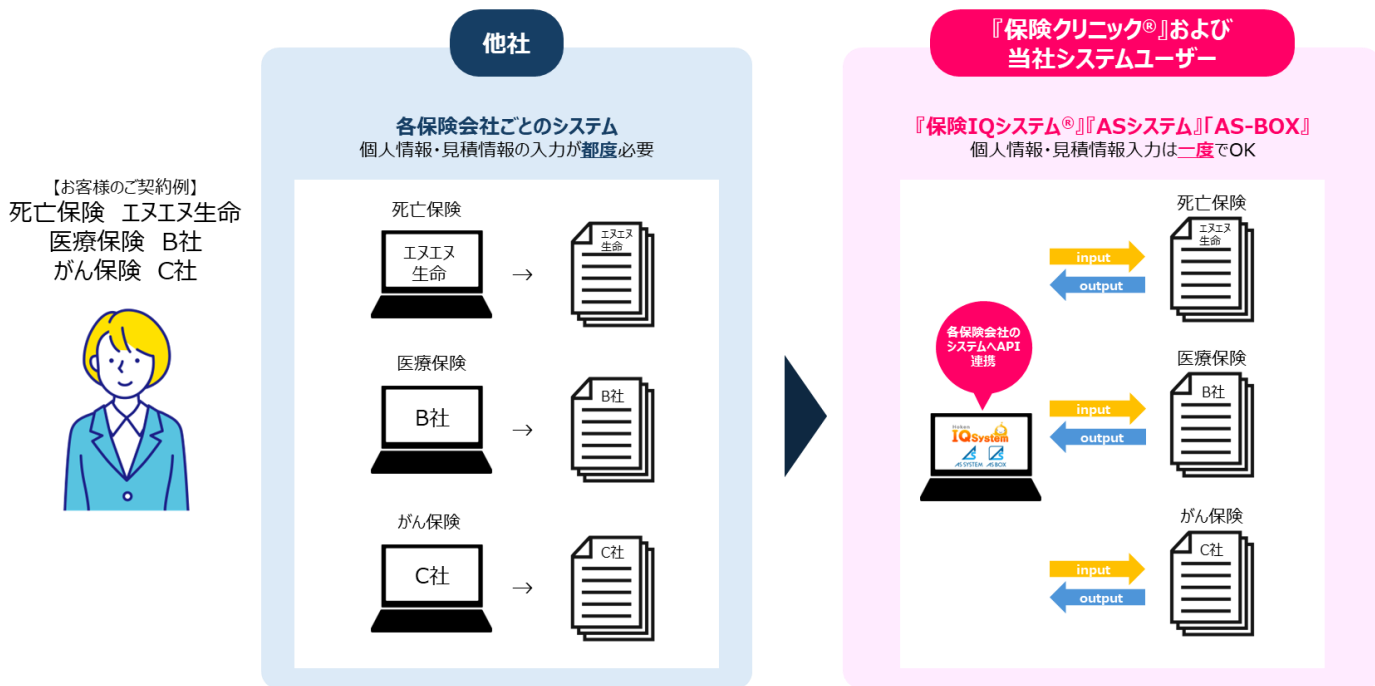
【お客様のご契約例】
死亡保険　エヌエヌ生命
医療保険　B社
がん保険　C社

他社

各保険会社ごとのシステム
個人情報・見積情報の入力が都度必要

死亡保険
エヌエヌ
生命
→
エヌエヌ
生命

医療保険
B社
→
B社

がん保険
C社
→
C社

『保険クリニック®』および
当社システムユーザー

『保険IQシステム®』『ASシステム』「AS-BOX』
個人情報・見積情報入力は一度でOK

各保険会社の
システムへAPI
連携

Hoken
IQSystem
AS SYSTEM　AS BOX

死亡保険
エヌエヌ
生命
input
output

医療保険
B社
input
output

がん保険
C社
input
output